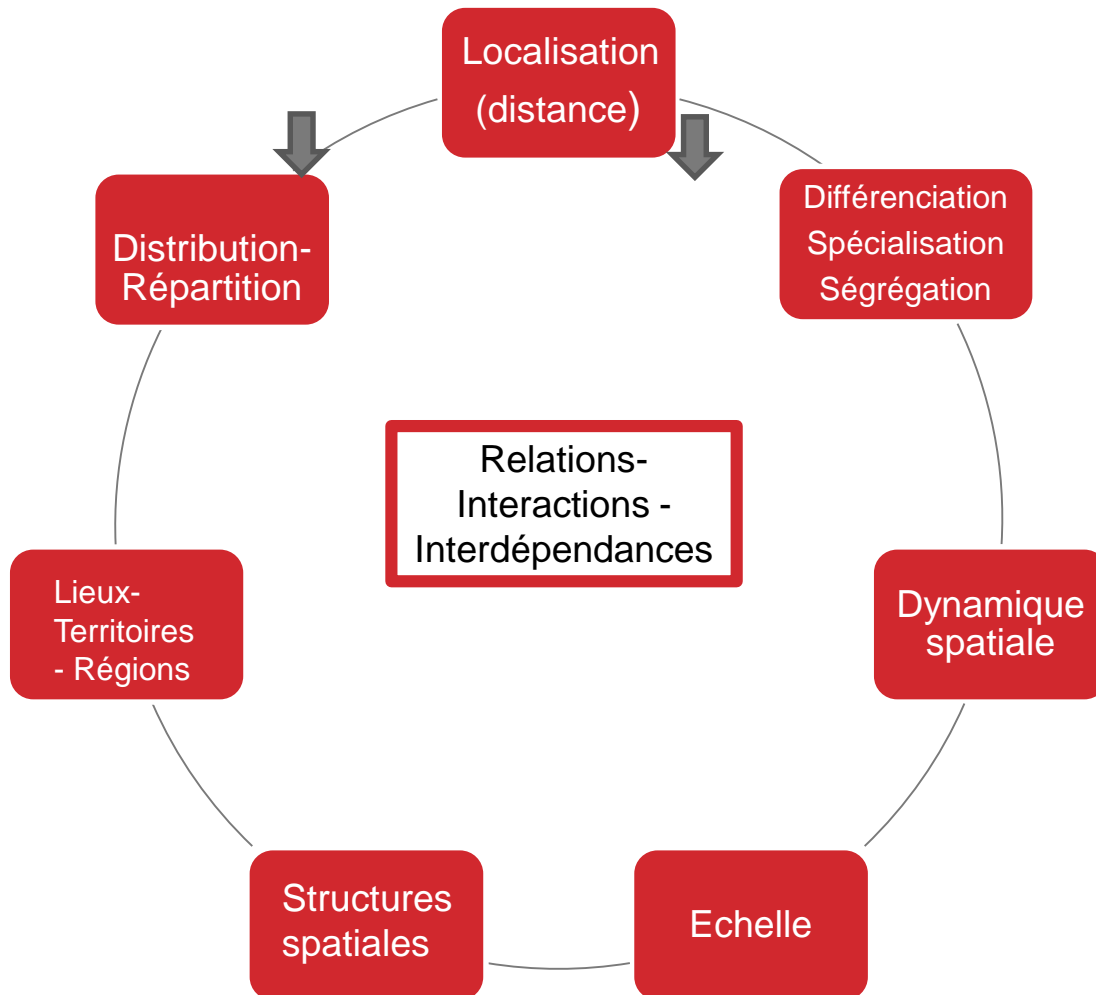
Localisation (distance)

Différenciation
Spécialisation
Ségrégation

Dynamique spatiale

Echelle

Structures spatiales

Lieux-Territoires - Régions

Distribution-Répartition

Relations-Interactions - Interdépendances